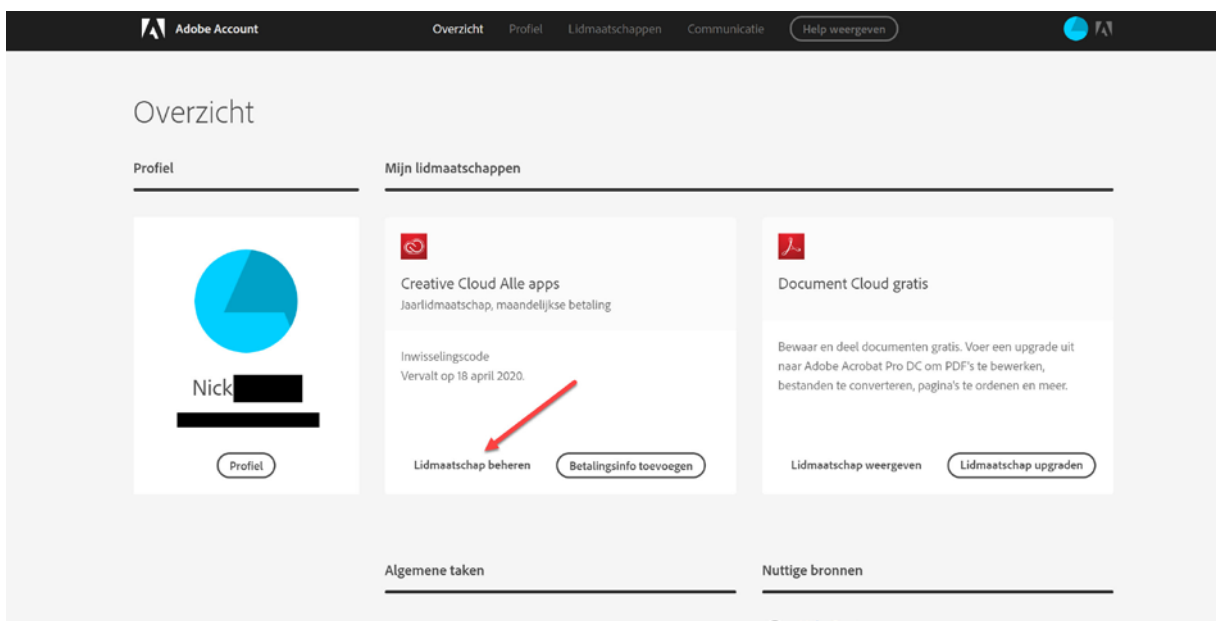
Adobe Account

Overzicht Profiel Lidmaatschappen Communicatie Help weergeven

Overzicht

Profiel

Nick

Profiel

Mijn lidmaatschappen

Creative Cloud Alle apps
Jaarlidmaatschap, maandelijkse betaling

Inwisselingscode
Vervalt op 18 april 2020.

Lidmaatschap beheren Betalingsinfo toevoegen

Document Cloud gratis

Bewaar en deel documenten gratis. Voer een upgrade uit naar Adobe Acrobat Pro DC om PDF's te bewerken, bestanden te converteren, pagina's te ordenen en meer.

Lidmaatschap weergeven Lidmaatschap upgraden

Algemene taken

Nuttige bronnen